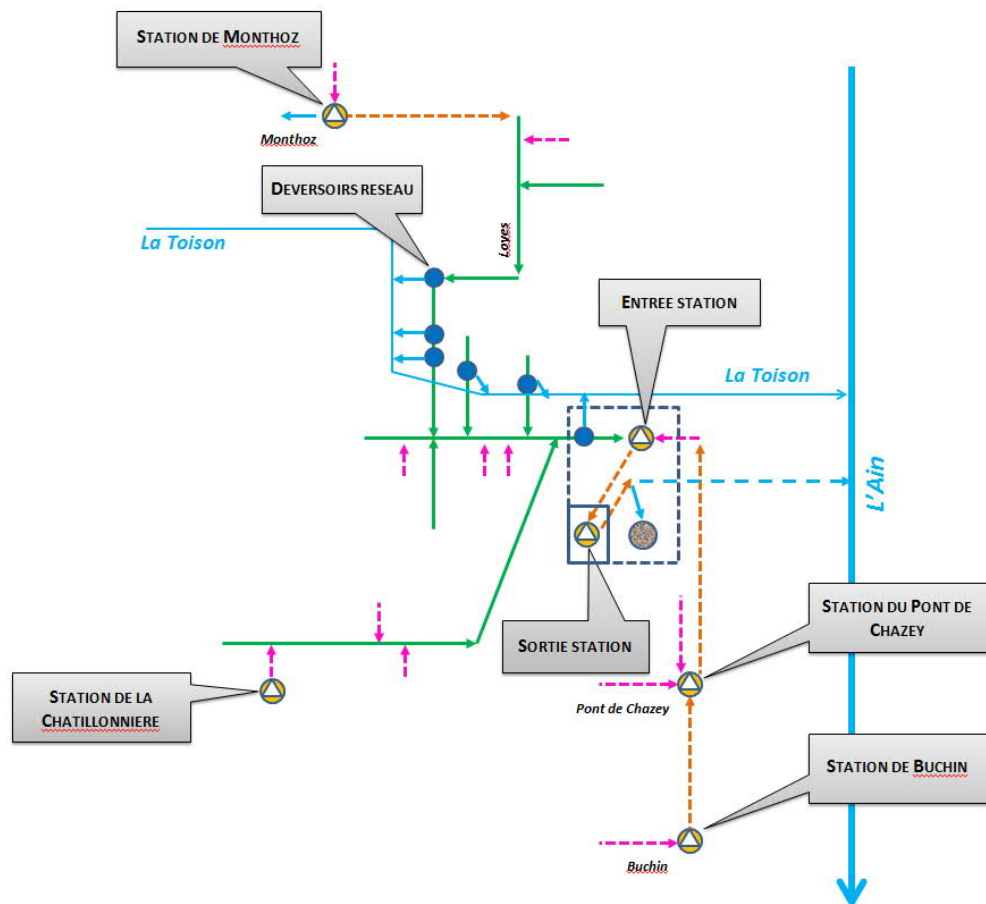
STATION DE MONTHOZ

Monthoz

DEVERSOIRS RESEAU

La Toison

Loyes

ENTREE STATION

La Toison

L'Ain

SORTIE STATION

STATION DU PONT DE CHAZEY

STATION DE LA CHATILLONNIERE

Pont de Chazey

STATION DE BUCHIN

Buchin